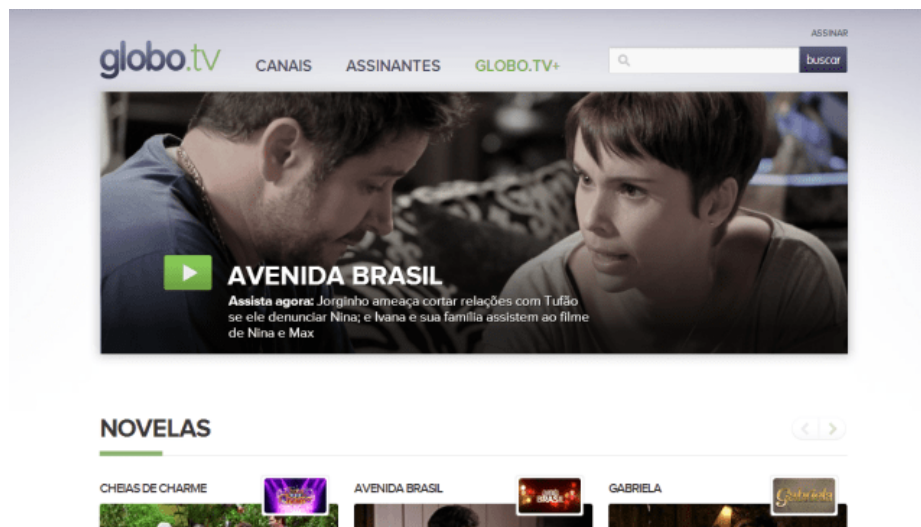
ASSINAR

globo.tv CANAIS ASSINANTES GLOBO.TV+

buscar

AVENIDA BRASIL

**Assista agora:** Jorginho ameaça cortar relações com Tufão se ele denunciar Nina; e Ivana e sua família assistem ao filme de Nina e Max

NOVELAS

CHEIAS DE CHARME

AVENIDA BRASIL

GABRIELA

Gabriela